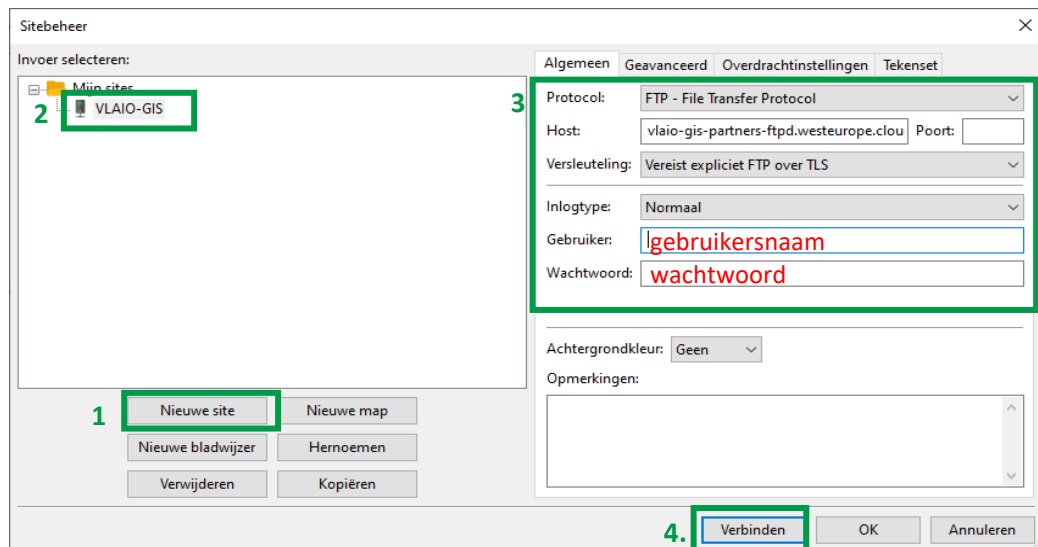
Sitebeheer

Invoer selecteren:

Mijn sites

2 VLAIO-GIS

1 Nieuwe site

Nieuwe map

Nieuwe bladwijzer

Hernoemen

Verwijderen

Kopiëren

Algemeen | Geavanceerd | Overdrachtinstellingen | Tekenset

3

Protocol: FTP - File Transfer Protocol

Host: vlaio-gis-partners-ftpd.westeurope.clou Poort:

Versleuteling: Vereist expliciet FTP over TLS

Inlogtype: Normaal

Gebruiker: gebruikersnaam

Wachtwoord: wachtwoord

Achtergrondkleur: Geen

Opmerkingen:

4. Verbinden

OK

Annuleren